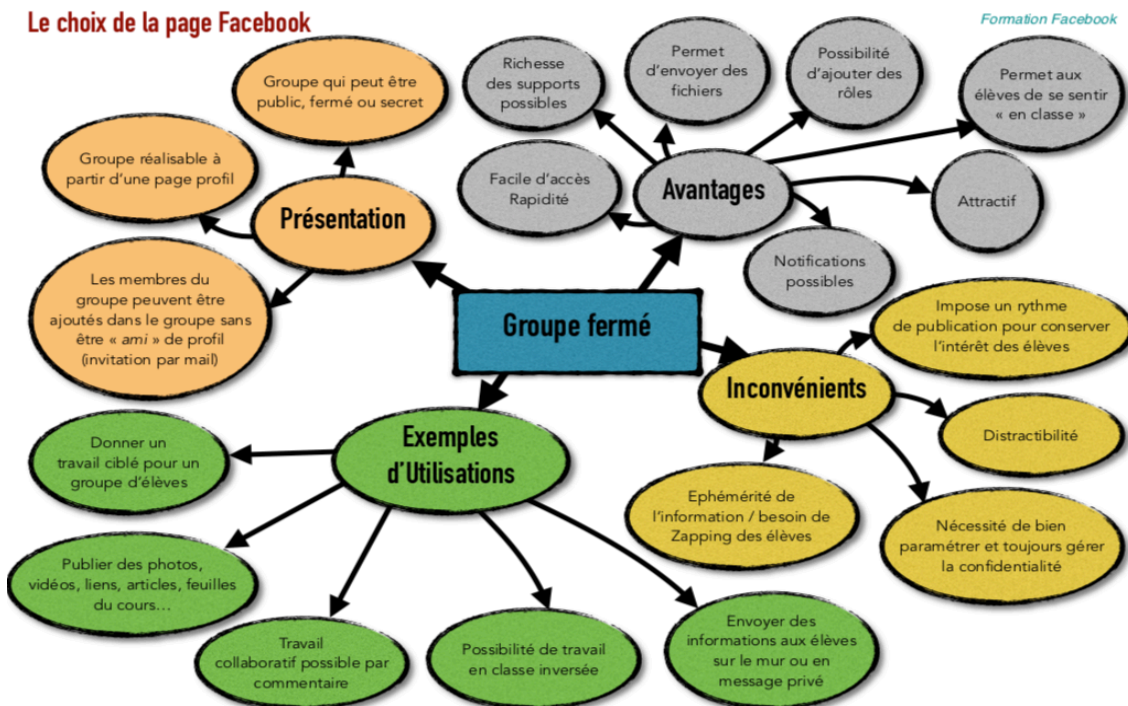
Le choix de la page Facebook

Formation Facebook

Groupe fermé

Présentation

Groupe qui peut être public, fermé ou secret

Groupe réalisable à partir d'une page profil

Les membres du groupe peuvent être ajoutés dans le groupe sans être « ami » de profil (invitation par mail)

Avantages

Richesse des supports possibles

Permet d'envoyer des fichiers

Possibilité d'ajouter des rôles

Permet aux élèves de se sentir « en classe »

Facile d'accès Rapidité

Attractif

Notifications possibles

Inconvénients

Impose un rythme de publication pour conserver l'intérêt des élèves

Distractibilité

Ephémérité de l'information / besoin de Zapping des élèves

Nécessité de bien paramétrer et toujours gérer la confidentialité

Exemples d'Utilisations

Donner un travail ciblé pour un groupe d'élèves

Publier des photos, vidéos, liens, articles, feuilles du cours…

Travail collaboratif possible par commentaire

Possibilité de travail en classe inversée

Envoyer des informations aux élèves sur le mur ou en message privé